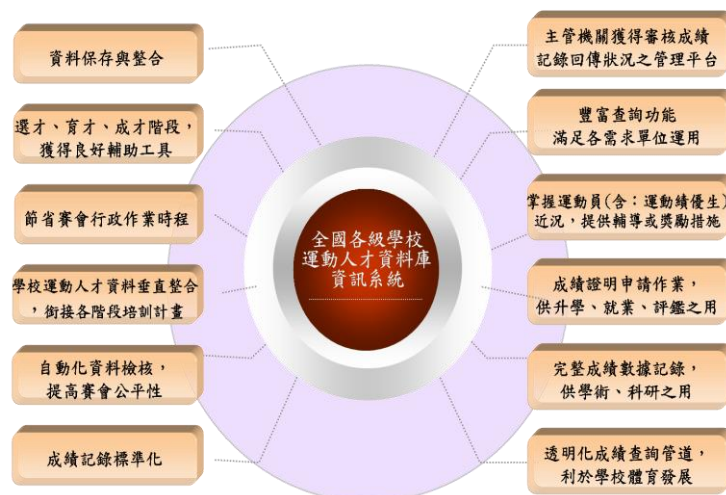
全國各級學校
運動人才資料庫
資訊系統

資料保存與整合

選才、育才、成才階段，
獲得良好輔助工具

節省賽會行政作業時程

學校運動人才資料垂直整合
，銜接各階段培訓計畫

自動化資料檢核，
提高賽會公平性

成績記錄標準化

主管機關獲得審核成績
記錄回傳狀況之管理平台

豐富查詢功能
滿足各需求單位運用

掌握運動員(含：運動績優生)
近況，提供輔導或獎勵措施

成績證明申請作業，
供升學、就業、評鑑之用

完整成績數據記錄，
供學術、科研之用

透明化成績查詢管道，
利於學校體育發展